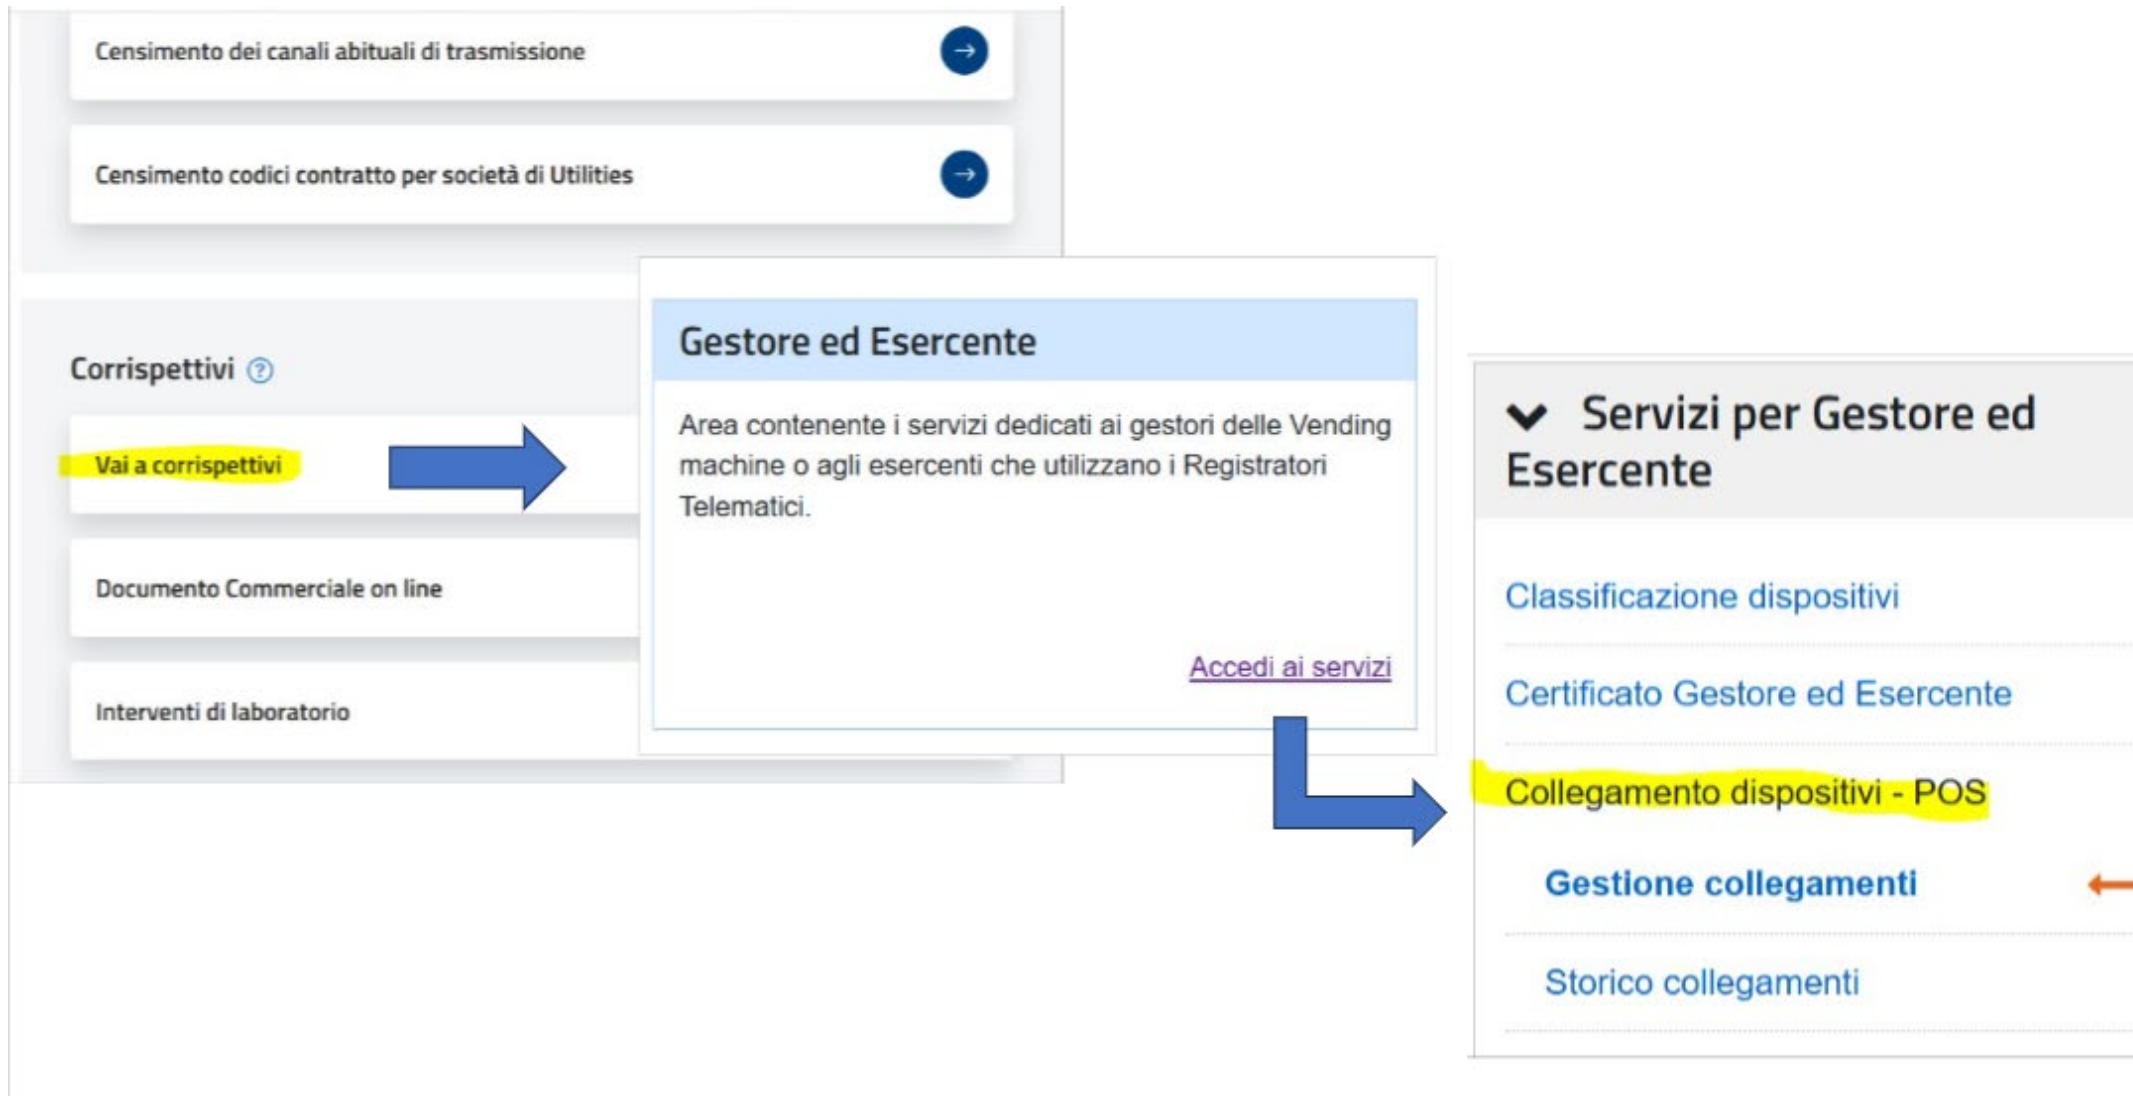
Censimento dei canali abituali di trasmissione

Censimento codici contratto per società di Utilities

Corrispettivi

Vai a corrispettivi

Documento Commerciale on line

Interventi di laboratorio

Gestore ed Esercente

Area contenente i servizi dedicati ai gestori delle Vending machine o agli esercenti che utilizzano i Registratori Telematici.

Accedi ai servizi

Servizi per Gestore ed Esercente

Classificazione dispositivi

Certificato Gestore ed Esercente

Collegamento dispositivi - POS

Gestione collegamenti

Storico collegamenti